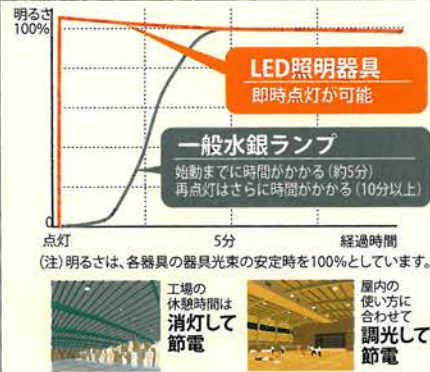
明るさ
100%

LED照明器具
即時点灯が可能

一般水銀ランプ
始動までに時間がかかる（約5分）
再点灯はさらに時間がかかる（10分以上）

0
点灯
5分
経過時間

（注）明るさは、各器具の器具光束の安定時を100%としています。

工場の休憩時間は
消灯して節電

屋内の使い方に合わせて
調光して節電